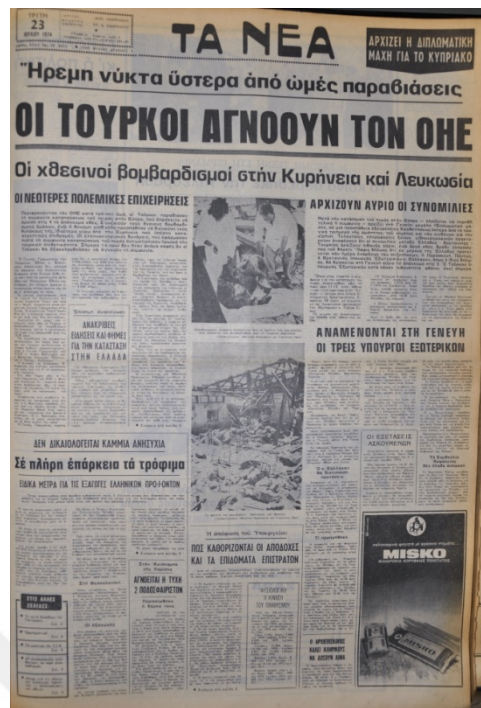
ΤΡΙΤΗ
23
ΙΟΥΛΙΟΥ 1974

ΤΑ ΝΕΑ

ΑΡΧΙΖΕΙ Η ΔΙΠΛΩΜΑΤΙΚΗ ΜΑΧΗ ΓΙΑ ΤΟ ΚΥΠΡΙΑΚΟ

Ἤρεμη νύκτα ὕστερα ἀπό ὠμές παραβιάσεις

ΟΙ ΤΟΥΡΚΟΙ ΑΓΝΟΟΥΝ ΤΟΝ ΟΗΕ

Οἱ χθεσινοί βομβαρδισμοί στήν Κυρήνεια καί Λευκωσία

ΟΙ ΝΕΟΤΕΡΕΣ ΠΟΛΕΜΙΚΕΣ ΕΠΙΧΕΙΡΗΣΕΙΣ

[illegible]

ΑΝΑΚΡΙΒΕΙΣ ΕΙΔΗΣΕΙΣ ΚΑΙ ΦΗΜΕΣ ΓΙΑ ΤΗΝ ΚΑΤΑΣΤΑΣΗ ΣΤΗΝ ΕΛΛΑΔΑ

ΑΡΧΙΖΟΥΝ ΑΥΡΙΟ ΟΙ ΣΥΝΟΜΙΛΙΕΣ

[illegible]

ΑΝΑΜΕΝΟΝΤΑΙ ΣΤΗ ΓΕΝΕΥΗ ΟΙ ΤΡΕΙΣ ΥΠΟΥΡΓΟΙ ΕΞΩΤΕΡΙΚΩΝ

ΔΕΝ ΔΙΚΑΙΟΛΟΓΕΙΤΑΙ ΚΑΜΜΙΑ ΑΝΗΣΥΧΙΑ

Σέ πλήρη ἐπάρκεια τά τρόφιμα

ΕΙΔΙΚΑ ΜΕΤΡΑ ΓΙΑ ΤΙΣ ΕΞΑΓΩΓΕΣ ΕΛΛΗΝΙΚΩΝ ΠΡΟΙΟΝΤΩΝ

ΟΙ ΕΞΕΤΑΣΕΙΣ ΑΣΚΟΥΜΕΝΩΝ

ΠΩΣ ΚΑΘΟΡΙΖΟΝΤΑΙ ΟΙ ΑΠΟΔΟΧΕΣ ΚΑΙ ΤΑ ΕΠΙΔΟΜΑΤΑ ΕΠΙΣΤΡΑΤΩΝ

ΑΓΝΟΕΙΤΑΙ Η ΤΥΧΗ 2 ΠΟΔΟΣΦΑΙΡΙΣΤΩΝ

MISKO

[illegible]